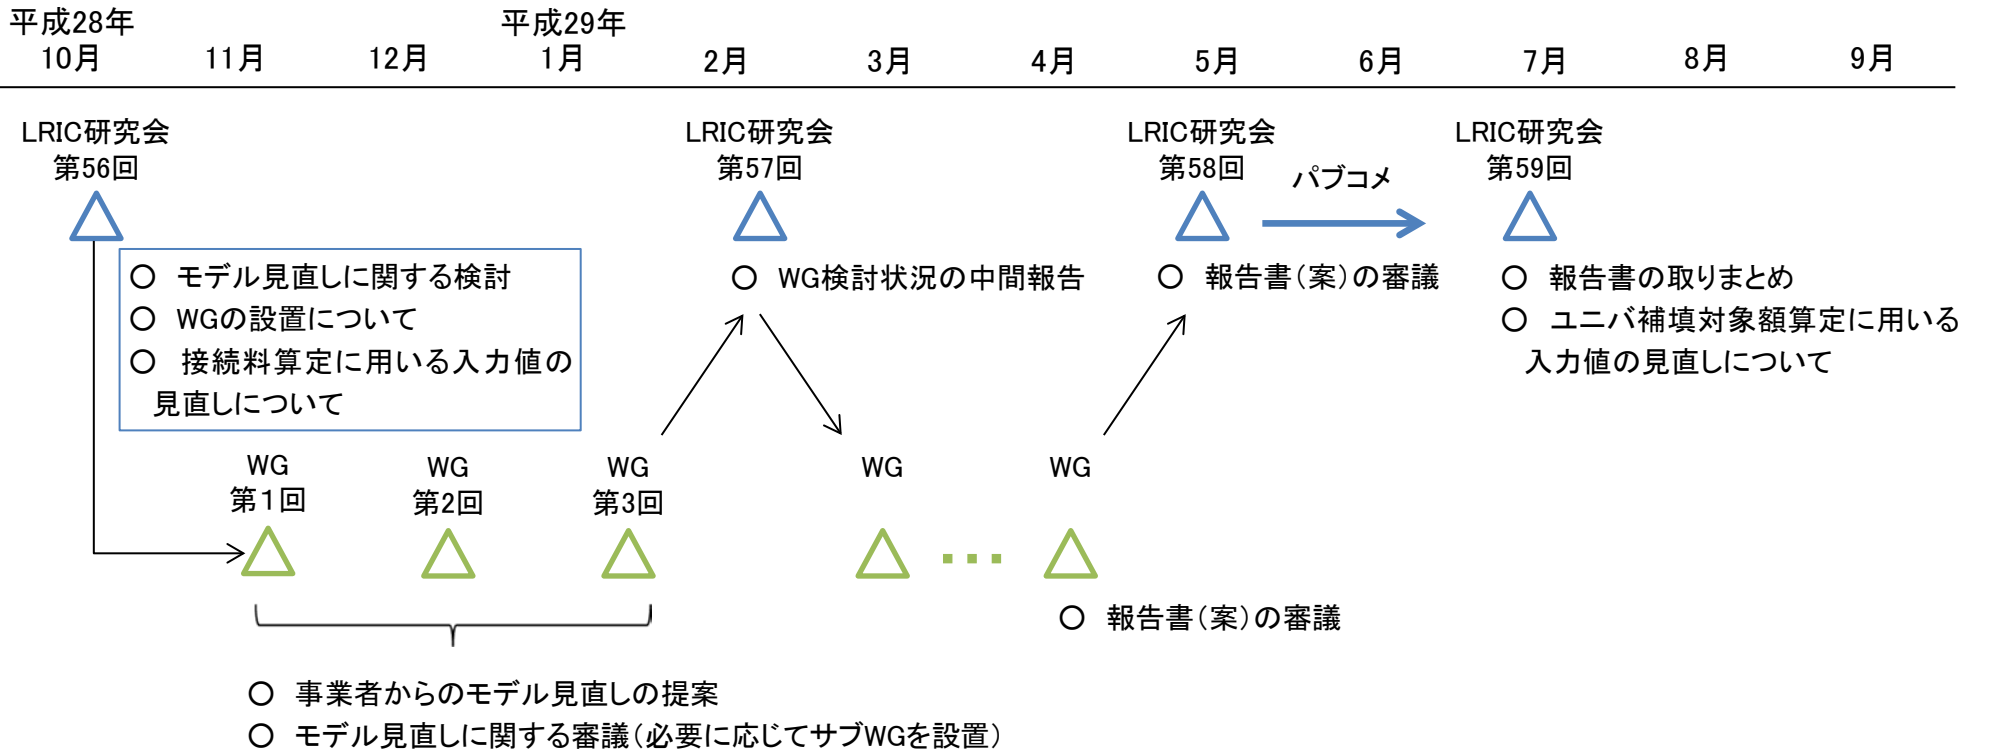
平成28年
10月 11月 12月 平成29年
1月 2月 3月 4月 5月 6月 7月 8月 9月

LRIC研究会
第56回

○ モデル見直しに関する検討
○ WGの設置について
○ 接続料算定に用いる入力値の見直しについて

LRIC研究会
第57回

○ WG検討状況の中間報告

LRIC研究会
第58回

パブコメ

○ 報告書（案）の審議

LRIC研究会
第59回

○ 報告書の取りまとめ
○ ユニバ補填対象額算定に用いる入力値の見直しについて

WG
第1回

WG
第2回

WG
第3回

WG

WG

・・・

○ 報告書（案）の審議

○ 事業者からのモデル見直しの提案
○ モデル見直しに関する審議（必要に応じてサブWGを設置）